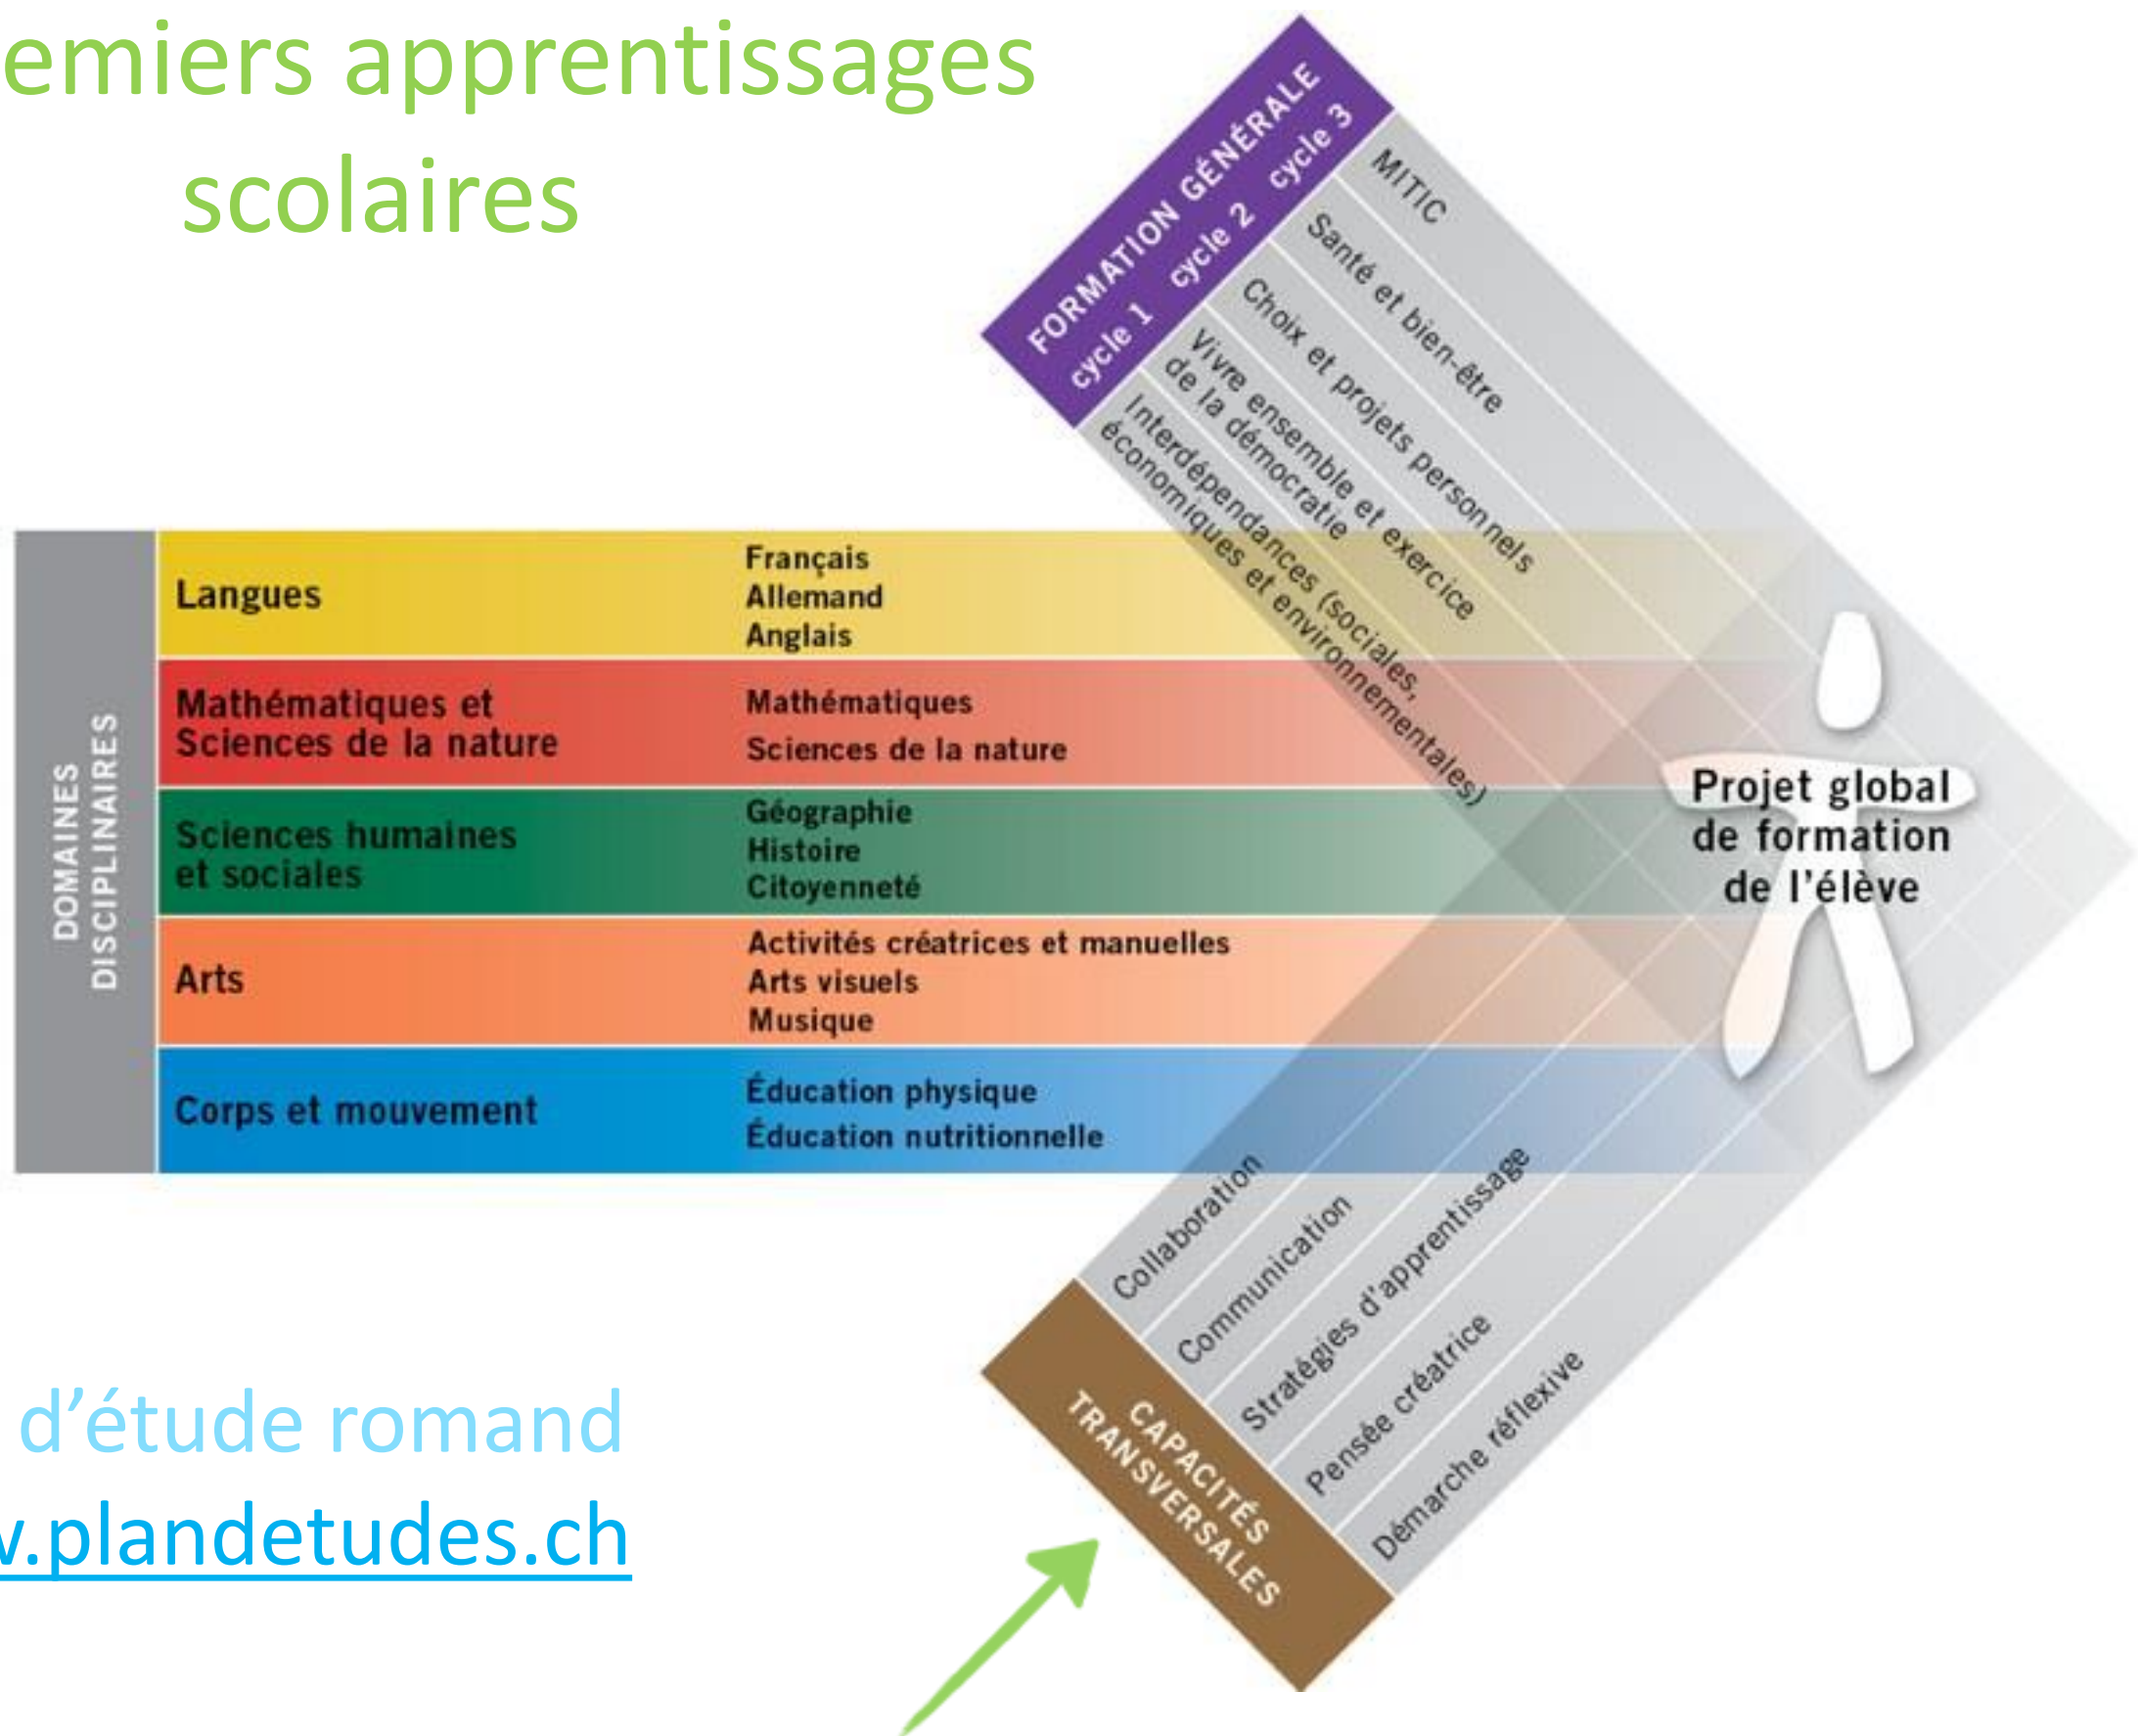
emiers apprentissages scolaires

FORMATION GÉNÉRALE
cycle 1 cycle 2 cycle 3
MITIC
Santé et bien-être
Choix et projets personnels
Vivre ensemble et exercice de la démocratie
Interdépendances (sociales, économiques et environnementales)

DOMAINES DISCIPLINAIRES

| Langues | Français<br>Allemand<br>Anglais |
|---|---|
| Mathématiques et Sciences de la nature | Mathématiques<br>Sciences de la nature |
| Sciences humaines et sociales | Géographie<br>Histoire<br>Citoyenneté |
| Arts | Activités créatrices et manuelles<br>Arts visuels<br>Musique |
| Corps et mouvement | Éducation physique<br>Éducation nutritionnelle |

Projet global de formation de l'élève

Collaboration
Communication
Stratégies d'apprentissage
Pensée créatrice
Démarche réflexive
CAPACITÉS TRANSVERSALES

d'étude romand
v.plandetudes.ch